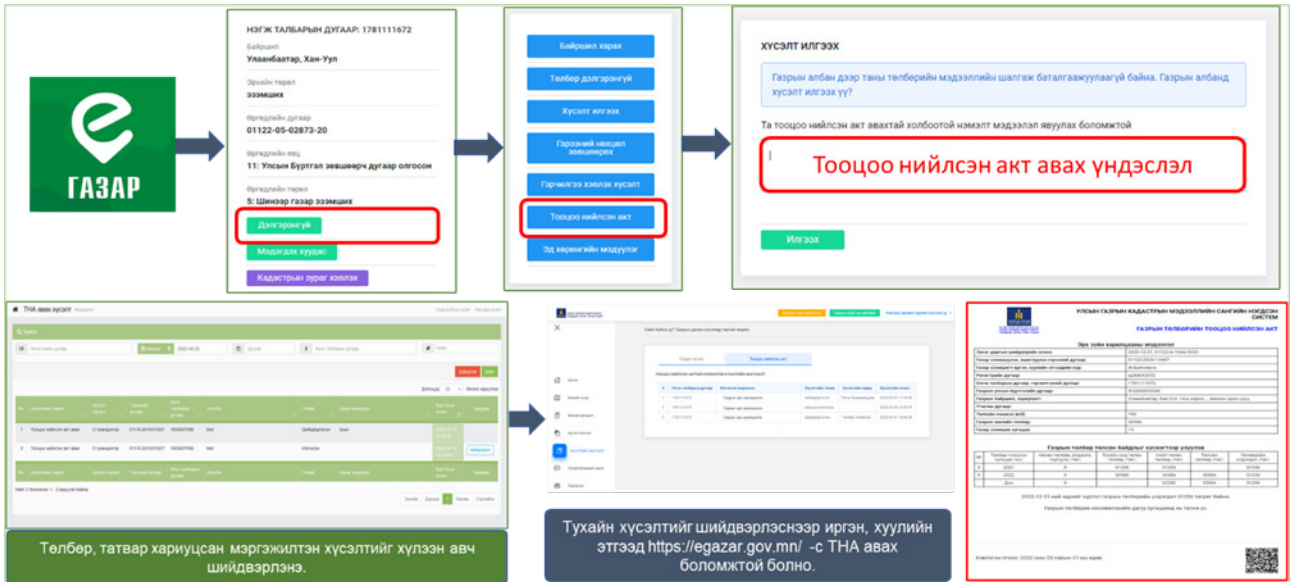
ГАЗАР

НЭГЖ ТАЛБАРЫН ДУГААР: 1781111672

Байршил
Улаанбаатар, Хан-Уул

Эрхийн төрөл
эзэмших

Өргөдлийн дугаар
01122-05-02873-20

Өргөдлийн явц
11: Улсын Бүртгэл зөвшөөрч дугаар олгосон

Өргөдлийн төрөл
5: Шинээр газар эзэмших

Дэлгэрэнгүй

Мэдэгдэх хуудас

Кадастрын зураг хэвлэх

Байршил харах

Төлбөр дэлгэрэнгүй

Хүсэлт илгээх

Гэрээний нөхцөл зөвшөөрөх

Гэрчилгээ хэвлэх хүсэлт

Тооцоо нийлсэн акт

Эд хөрөнгийн мэдүүлэг

ХҮСЭЛТ ИЛГЭЭХ

Газрын албан дээр таны төлбөрийн мэдээллийн шалгаж баталгаажуулаагүй байна. Газрын албанд хүсэлт илгээх үү?

Та тооцоо нийлсэн акт авахтай холбоотой нэмэлт мэдээлэл явуулах боломжтой

Тооцоо нийлсэн акт авах үндэслэл

Илгээх

ТНА авах хүсэлт

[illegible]

Тооцоо нийлсэн акт

ТООЦОО НИЙЛСЭН АКТ

УЛСЫН ГАЗРЫН КАДАСТРЫН МЭДЭЭЛЛИЙН САНГИЙН НЭГДСЭН СИСТЕМ

ГАЗРЫН ТӨЛБӨРИЙН ТООЦОО НИЙЛСЭН АКТ

Эрх зүйн харилцааны мэдээлэл

Газрын төлбөр төлсөн байдлыг хураангуйлан харуулав

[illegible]

Төлбөр, татвар хариуцсан мэргэжилтэн хүсэлтийг хүлээн авч шийдвэрлэнэ.

Тухайн хүсэлтийг шийдвэрлэснээр иргэн, хуулийн этгээд https://egazar.gov.mn/ -с ТНА авах боломжтой болно.